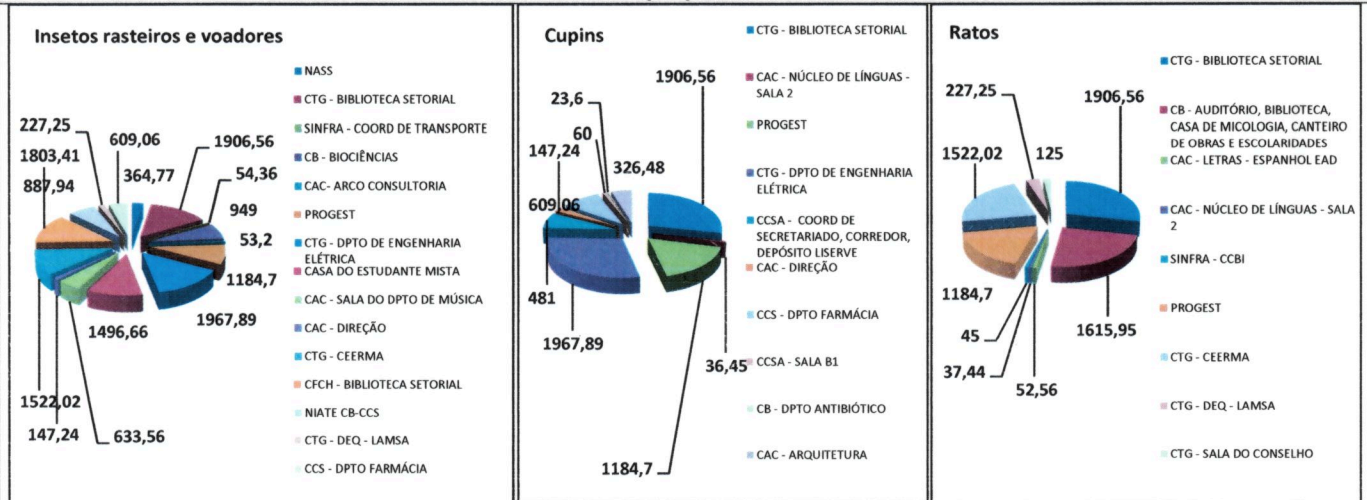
Insetos rasteiros e voadores

227,25
609,06
1906,56
1803,41
364,77
54,36
887,94
949
53,2
1184,7
1967,89
1496,66
1522,02
147,24
633,56

NASS
CTG - BIBLIOTECA SETORIAL
SINFRA - COORD DE TRANSPORTE
CB - BIOCIÊNCIAS
CAC - ARCO CONSULTORIA
PROGEST
CTG - DPTO DE ENGENHARIA ELÉTRICA
CASA DO ESTUDANTE MISTA
CAC - SALA DO DPTO DE MÚSICA
CAC - DIREÇÃO
CTG - CEERMA
CFCH - BIBLIOTECA SETORIAL
NIATE CB-CCS
CTG - DEQ - LAMSA
CCS - DPTO FARMÁCIA

Cupins

1906,56
23,6
60
147,24
326,48
609,06
481
1967,89
36,45
1184,7

CTG - BIBLIOTECA SETORIAL
CAC - NÚCLEO DE LÍNGUAS - SALA 2
PROGEST
CTG - DPTO DE ENGENHARIA ELÉTRICA
CCSA - COORD DE SECRETARIADO, CORREDOR, DEPÓSITO LISERVE
CAC - DIREÇÃO
CCS - DPTO FARMÁCIA
CCSA - SALA B1
CB - DPTO ANTIBIÓTICO
CAC - ARQUITETURA

Ratos

227,25
1906,56
1522,02
125
1184,7
45
1615,95
37,44
52,56

CTG - BIBLIOTECA SETORIAL
CB - AUDITÓRIO, BIBLIOTECA, CASA DE MICOLOGIA, CANTEIRO DE OBRAS E ESCOLARIDADES
CAC - LETRAS - ESPANHOL EAD
CAC - NÚCLEO DE LÍNGUAS - SALA 2
SINFRA - CCBI
PROGEST
CTG - CEERMA
CTG - DEQ - LAMSA
CTG - SALA DO CONSELHO